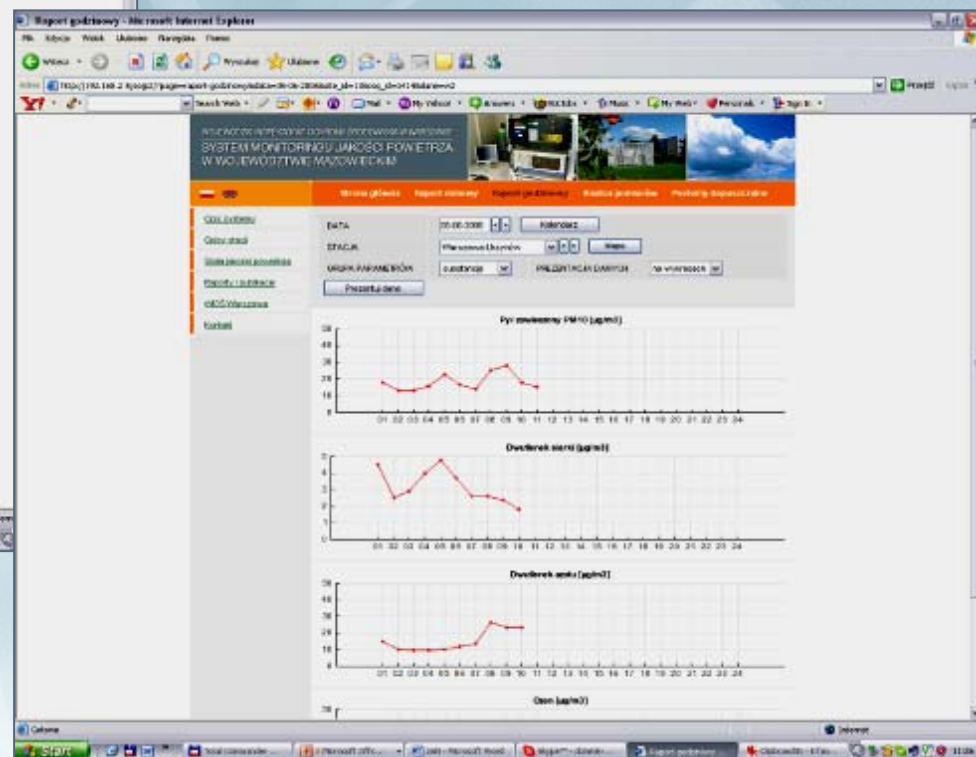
Raport godzinowy - Microsoft Internet Explorer

Plik Edycja Widok Ulubione Narzędzia Pomoc

Wstecz Wyszukaj Ulubione

Adres http://192.168.2.4/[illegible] Przejdź Łącza

Y! Search Web Mail My Yahoo! Answers Hot Jobs Music My Web Personals Sign In

WOJEWÓDZKI INSPEKTORAT OCHRONY ŚRODOWISKA W WARSZAWIE
SYSTEM MONITORINGU JAKOŚCI POWIETRZA W WOJEWÓDZTWIE MAZOWIECKIM

Strona główna Raport dobowy Raport godzinowy Raport pomiarów Poziomy dopuszczalne

Opis systemu
Opisy stacji
Stale jakości powietrza
Raporty i publikacje
WIOŚ Warszawa
Kontakt

DATA 05.05.2008 Kalendarz
STACJA Warszawa-Ursynów Mapa
UKŁAD PARAMETRÓW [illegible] PREZENTACJA DANYCH na wykresach
Prezentuj dane

Pył zawieszony PM10 [µg/m3]
50 40 30 20 10 0
01 02 03 04 05 06 07 08 09 10 11 12 13 14 15 16 17 18 19 20 21 22 23 24

Dwutlenek siarki [µg/m3]
5 4 3 2 1 0
01 02 03 04 05 06 07 08 09 10 11 12 13 14 15 16 17 18 19 20 21 22 23 24

Dwutlenek azotu [µg/m3]
50 40 30 20 10 0
01 02 03 04 05 06 07 08 09 10 11 12 13 14 15 16 17 18 19 20 21 22 23 24

Ozon [µg/m3]
70

Gotowe Internet

Start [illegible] Microsoft Office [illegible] - Microsoft Word Skype™ - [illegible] Raport godzinowy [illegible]